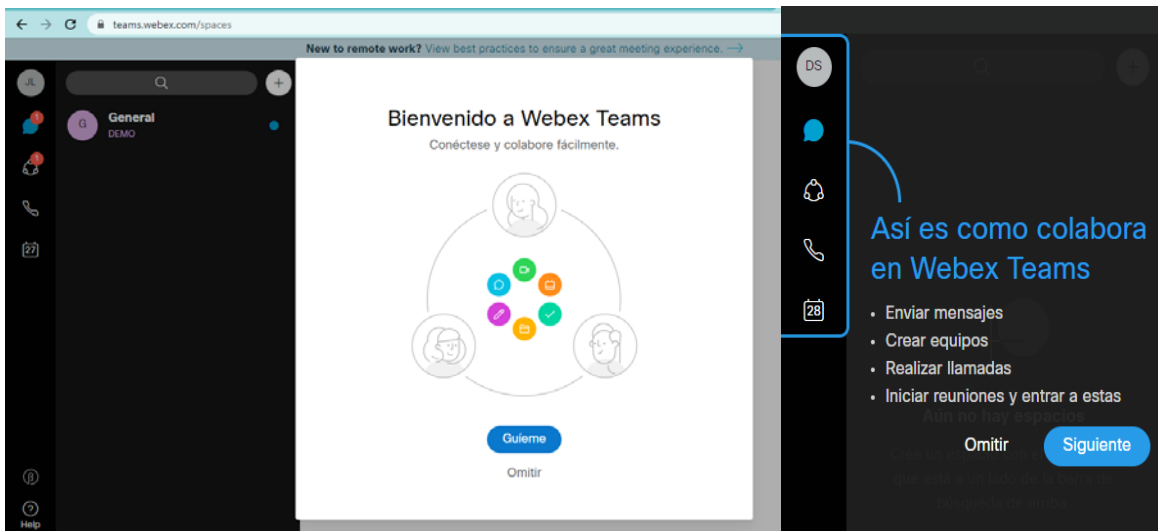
teams.webex.com/spaces

New to remote work? View best practices to ensure a great meeting experience. ⟶

JL

1

1

27

General
DEMO

G

Help

Bienvenido a Webex Teams

Conéctese y colabore fácilmente.

Guíeme

Omitir

DS

28

Así es como colabora en Webex Teams

• Enviar mensajes
• Crear equipos
• Realizar llamadas
• Iniciar reuniones y entrar a estas

Aún no hay espacios

Omitir

Siguiente